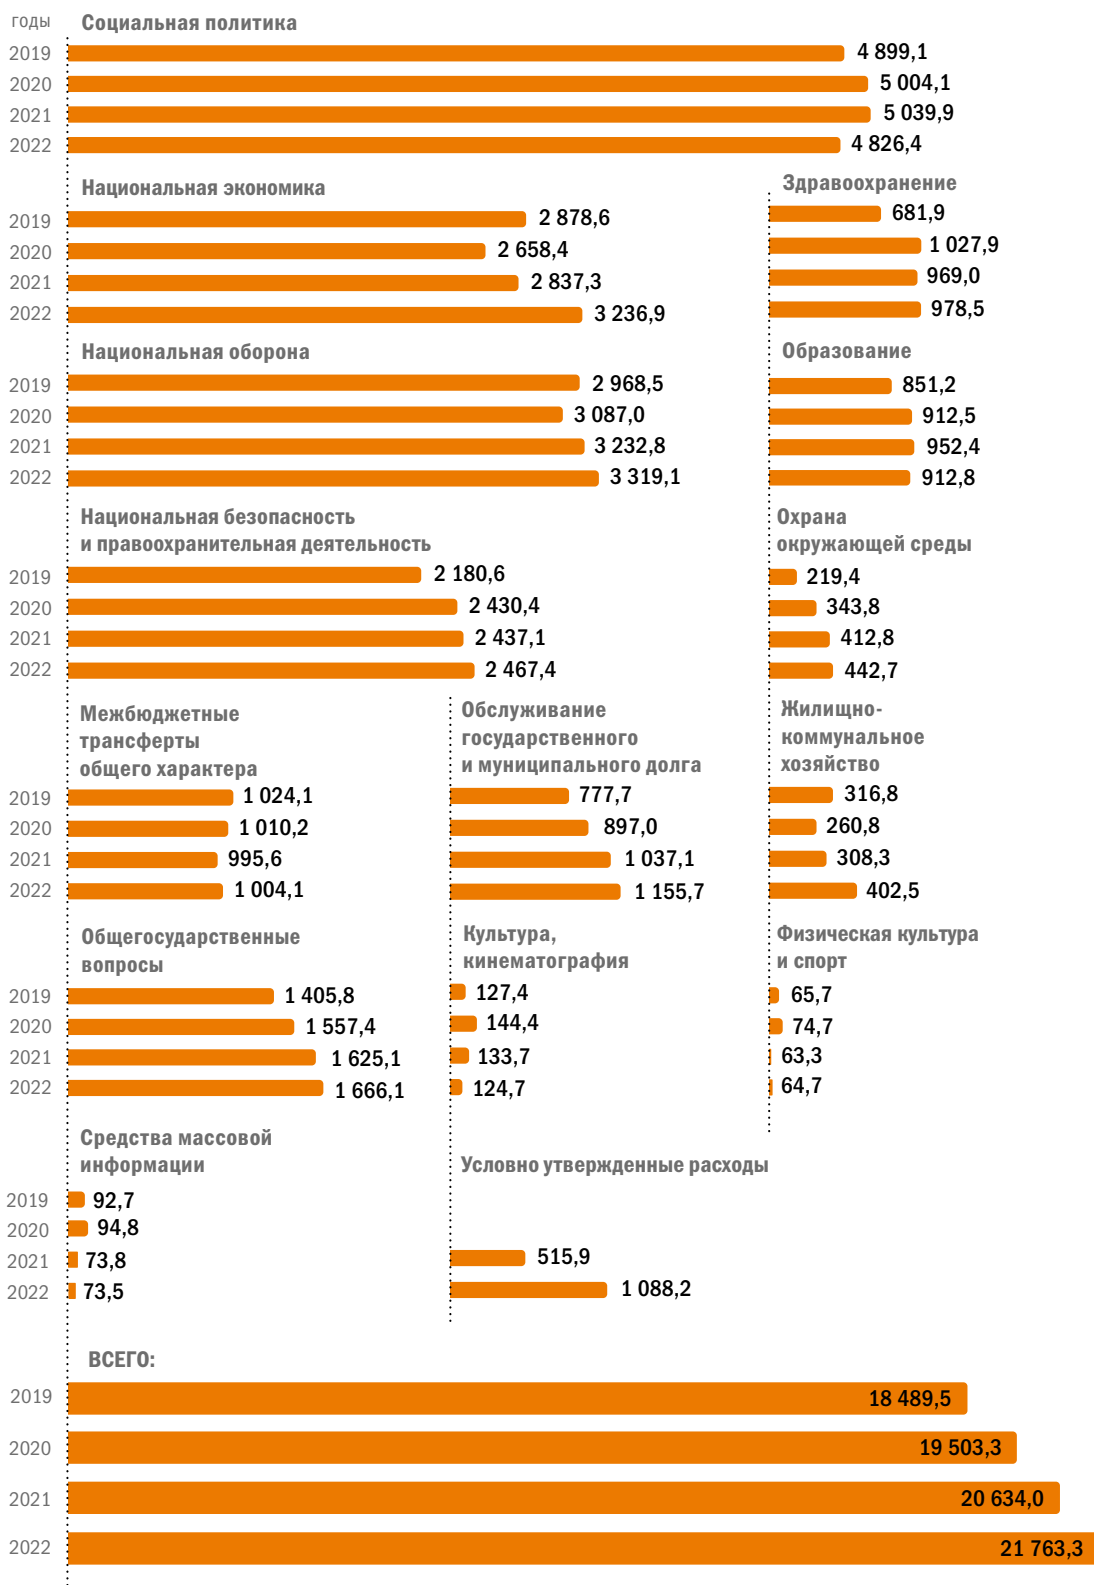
годы

Социальная политика
2019 4 899,1
2020 5 004,1
2021 5 039,9
2022 4 826,4

Национальная экономика
2019 2 878,6
2020 2 658,4
2021 2 837,3
2022 3 236,9

Национальная оборона
2019 2 968,5
2020 3 087,0
2021 3 232,8
2022 3 319,1

Национальная безопасность и правоохранительная деятельность
2019 2 180,6
2020 2 430,4
2021 2 437,1
2022 2 467,4

Межбюджетные трансферты общего характера
2019 1 024,1
2020 1 010,2
2021 995,6
2022 1 004,1

Общегосударственные вопросы
2019 1 405,8
2020 1 557,4
2021 1 625,1
2022 1 666,1

Средства массовой информации
2019 92,7
2020 94,8
2021 73,8
2022 73,5

Здравоохранение
681,9
1 027,9
969,0
978,5

Образование
851,2
912,5
952,4
912,8

Охрана окружающей среды
219,4
343,8
412,8
442,7

Обслуживание государственного и муниципального долга
777,7
897,0
1 037,1
1 155,7

Жилищно-коммунальное хозяйство
316,8
260,8
308,3
402,5

Культура, кинематография
127,4
144,4
133,7
124,7

Физическая культура и спорт
65,7
74,7
63,3
64,7

Условно утвержденные расходы
515,9
1 088,2

ВСЕГО:
2019 18 489,5
2020 19 503,3
2021 20 634,0
2022 21 763,3